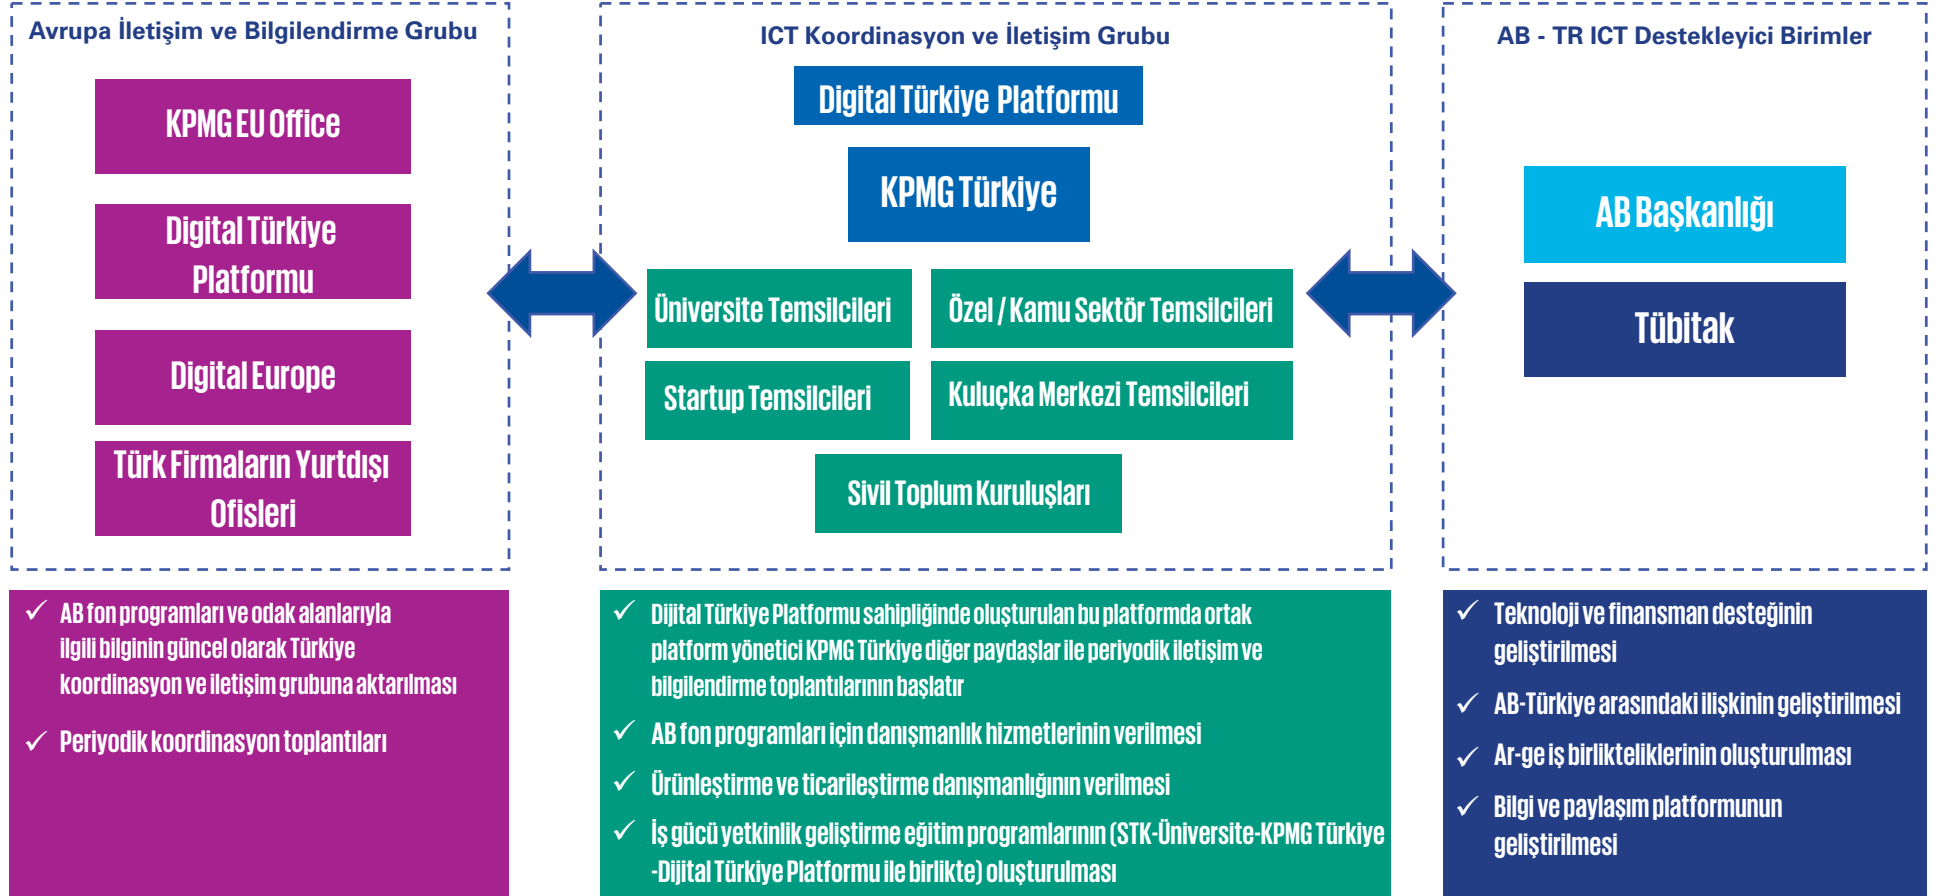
Avrupa İletişim ve Bilgilendirme Grubu

KPMG EU Office

Digital Türkiye Platformu

Digital Europe

Türk Firmaların Yurtdışı Ofisleri

ICT Koordinasyon ve İletişim Grubu

Digital Türkiye Platformu

KPMG Türkiye

Üniversite Temsilcileri

Özel / Kamu Sektör Temsilcileri

Startup Temsilcileri

Kuluçka Merkezi Temsilcileri

Sivil Toplum Kuruluşları

AB - TR ICT Destekleyici Birimler

AB Başkanlığı

Tübitak

✓ AB fon programları ve odak alanlarıyla ilgili bilginin güncel olarak Türkiye koordinasyon ve iletişim grubuna aktarılması

✓ Periyodik koordinasyon toplantıları

✓ Dijital Türkiye Platformu sahipliğinde oluşturulan bu platformda ortak platform yönetici KPMG Türkiye diğer paydaşlar ile periyodik iletişim ve bilgilendirme toplantılarının başlatır

✓ AB fon programları için danışmanlık hizmetlerinin verilmesi

✓ Ürünleştirme ve ticarileştirme danışmanlığının verilmesi

✓ İş gücü yetkinlik geliştirme eğitim programlarının (STK-Üniversite-KPMG Türkiye -Dijital Türkiye Platformu ile birlikte) oluşturulması

✓ Teknoloji ve finansman desteğinin geliştirilmesi

✓ AB-Türkiye arasındaki ilişkinin geliştirilmesi

✓ Ar-ge iş birlikteliklerinin oluşturulması

✓ Bilgi ve paylaşım platformunun geliştirilmesi